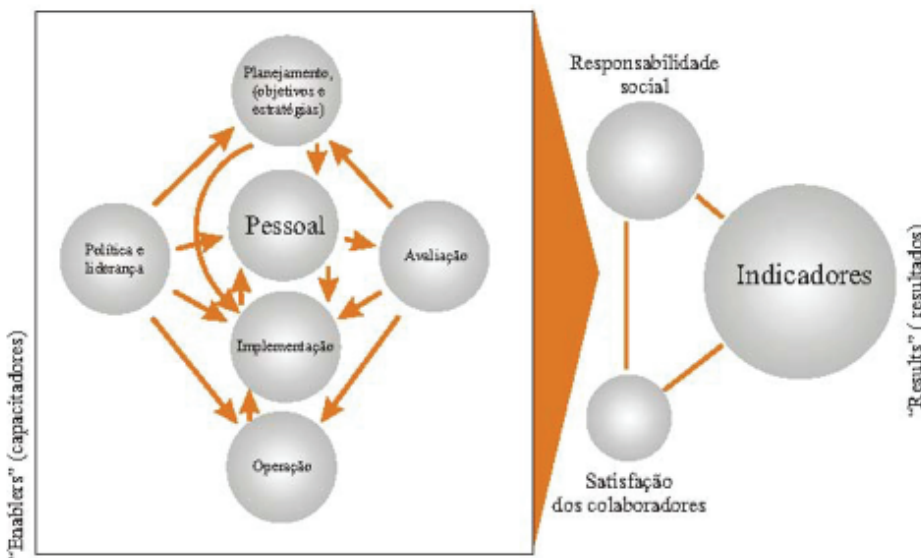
"Enablers" (capacitadores)

Planejamento, (objetivos e estratégias)

Política e liderança

Pessoal

Avaliação

Implementação

Operação

Responsabilidade social

Indicadores

Satisfação dos colaboradores

"Results" (resultados)